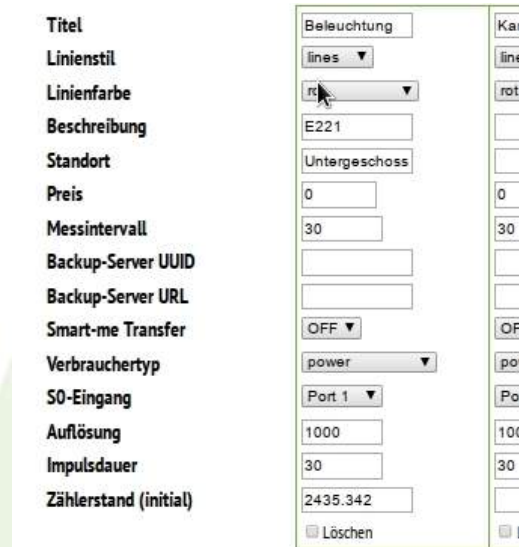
| | | |
|---|---|---|
| Titel | Beleuchtung | Ka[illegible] |
| Linienstil | lines ▼ | line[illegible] |
| Linienfarbe | ro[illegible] ▼ | rot |
| Beschreibung | E221 | |
| Standort | Untergeschoss | |
| Preis | 0 | 0 |
| Messintervall | 30 | 30 |
| Backup-Server UUID | | |
| Backup-Server URL | | |
| Smart-me Transfer | OFF ▼ | OF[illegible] |
| Verbrauchertyp | power ▼ | po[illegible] |
| S0-Eingang | Port 1 ▼ | Po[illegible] |
| Auflösung | 1000 | 10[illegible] |
| Impulsdauer | 30 | 30 |
| Zählerstand (initial) | 2435.342 | |
| | Löschen | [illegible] |